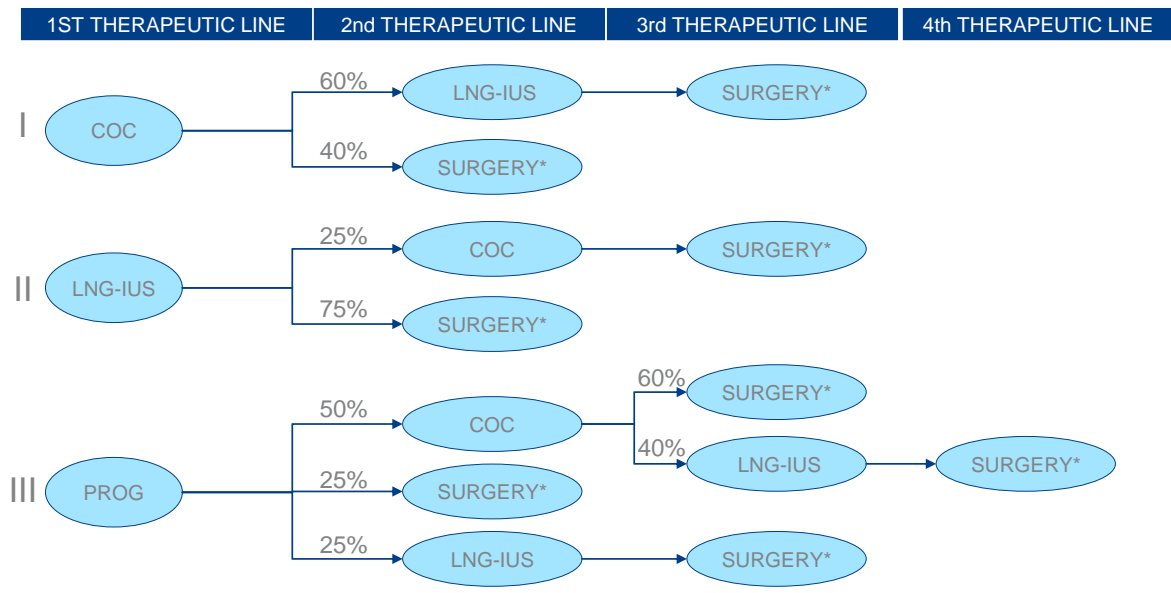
1ST THERAPEUTIC LINE | 2nd THERAPEUTIC LINE | 3rd THERAPEUTIC LINE | 4th THERAPEUTIC LINE

I
COC
60%
LNG-IUS
SURGERY*
40%
SURGERY*

II
LNG-IUS
25%
COC
SURGERY*
75%
SURGERY*

III
PROG
50%
COC
60%
SURGERY*
40%
LNG-IUS
SURGERY*
25%
SURGERY*
25%
LNG-IUS
SURGERY*